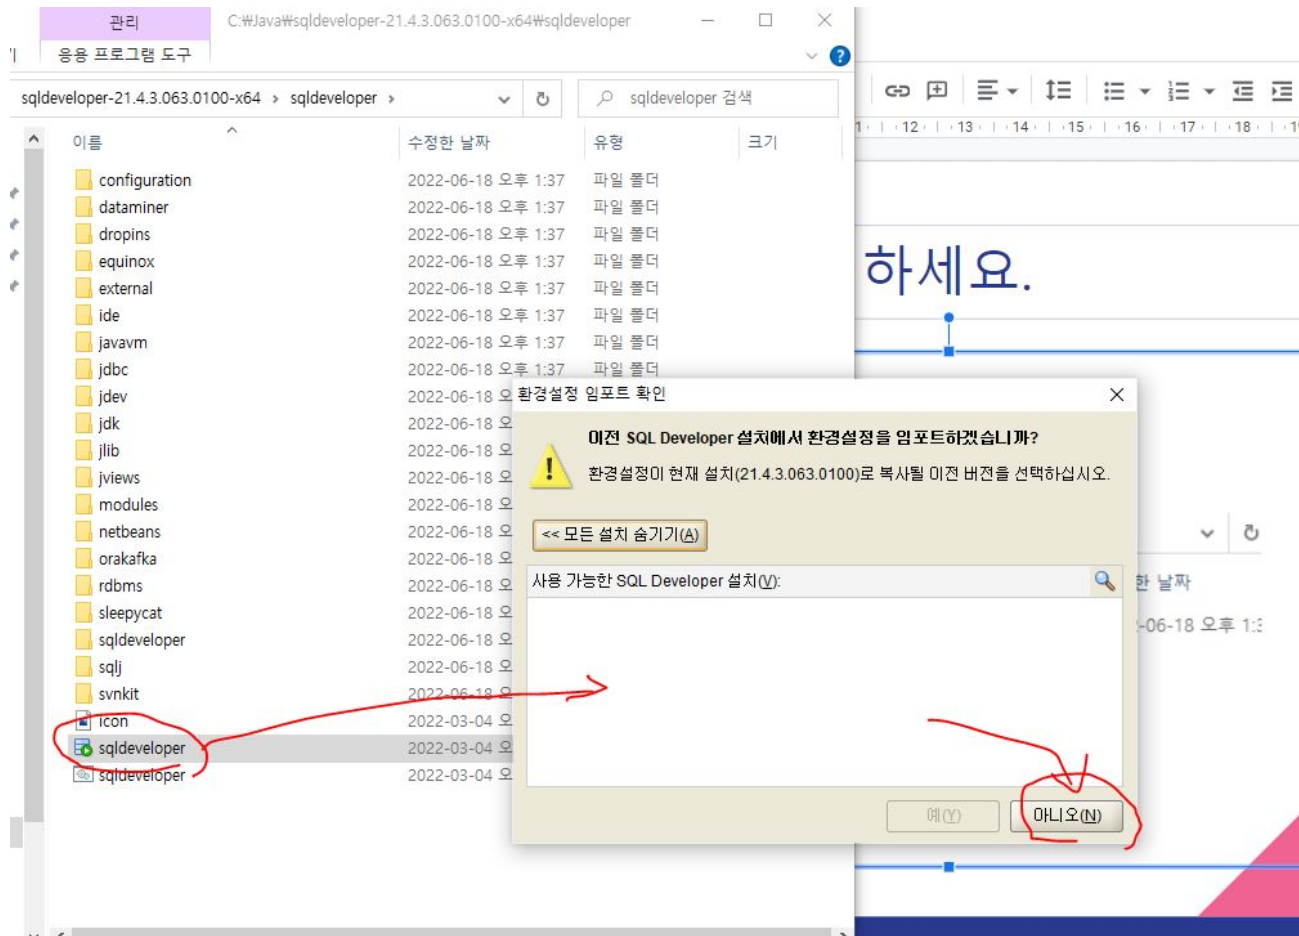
관리
C:₩Java₩sqldeveloper-21.4.3.063.0100-x64₩sqldeveloper
응용 프로그램 도구

sqldeveloper-21.4.3.063.0100-x64 › sqldeveloper ›
sqldeveloper 검색

| 이름 | 수정한 날짜 | 유형 | 크기 |
|---|---|---|---|
| configuration | 2022-06-18 오후 1:37 | 파일 폴더 | |
| dataminer | 2022-06-18 오후 1:37 | 파일 폴더 | |
| dropins | 2022-06-18 오후 1:37 | 파일 폴더 | |
| equinox | 2022-06-18 오후 1:37 | 파일 폴더 | |
| external | 2022-06-18 오후 1:37 | 파일 폴더 | |
| ide | 2022-06-18 오후 1:37 | 파일 폴더 | |
| javavm | 2022-06-18 오후 1:37 | 파일 폴더 | |
| jdbc | 2022-06-18 오후 1:37 | 파일 폴더 | |
| jdev | 2022-06-18 오 | | |
| jdk | 2022-06-18 오 | | |
| jlib | 2022-06-18 오 | | |
| jviews | 2022-06-18 오 | | |
| modules | 2022-06-18 오 | | |
| netbeans | 2022-06-18 오 | | |
| orakafka | 2022-06-18 오 | | |
| rdbms | 2022-06-18 오 | | |
| sleepycat | 2022-06-18 오 | | |
| sqldeveloper | 2022-06-18 오 | | |
| sqlj | 2022-06-18 오 | | |
| svnkit | 2022-06-18 오 | | |
| icon | 2022-03-04 오 | | |
| sqldeveloper | 2022-03-04 오 | | |
| sqldeveloper | 2022-03-04 오 | | |

11 · 12 · 13 · 14 · 15 · 16 · 17 · 18 · 1

하세요.

환경설정 임포트 확인

이전 SQL Developer 설치에서 환경설정을 임포트하겠습니까?
환경설정이 현재 설치(21.4.3.063.0100)로 복사될 이전 버전을 선택하십시오.

<< 모든 설치 숨기기(A)

사용 가능한 SQL Developer 설치(V):

예(Y)
아니오(N)

한 날짜
-06-18 오후 1:3